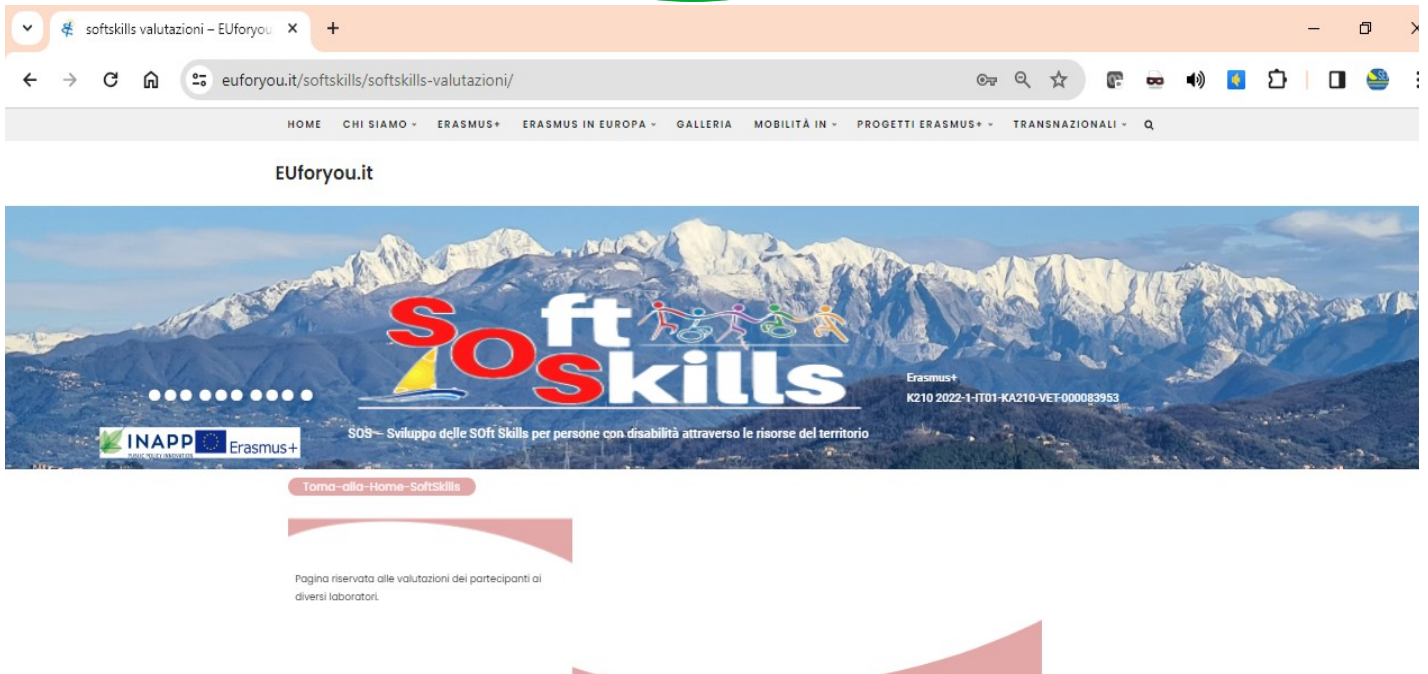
softskills valutazioni – EUforyou

euforyou.it/softskills/softskills-valutazioni/

HOME CHI SIAMO ERASMUS+ ERASMUS IN EUROPA GALLERIA MOBILITÀ IN PROGETTI ERASMUS+ TRANSNAZIONALI

EUforyou.it

SOft Skills

Erasmus+
K210 2022-1-IT01-KA210-VET-000083953

INAPP Erasmus+

SOS – Sviluppo delle SOft Skills per persone con disabilità attraverso le risorse del territorio

Torna-alla-Home-SoftSkills

Pagina riservata alle valutazioni dei partecipanti ai diversi laboratori.